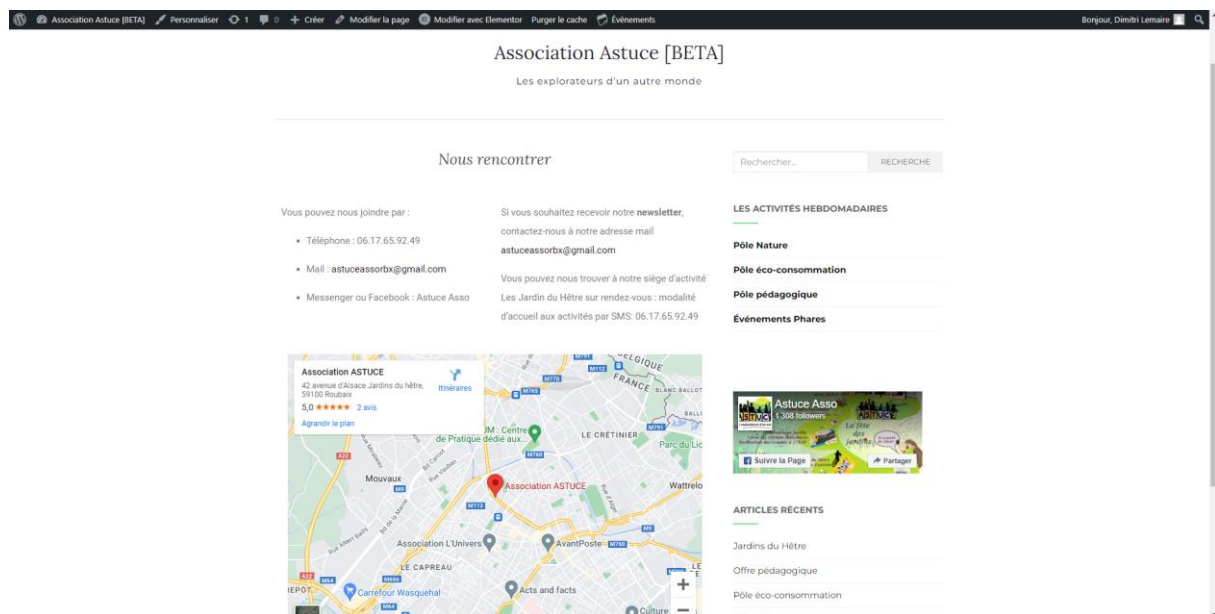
Association Astuce [BETA]   Personnaliser   1   0   + Créer   Modifier la page   Modifier avec Elementor   Purger le cache   Événements   Bonjour, Dimitri Lemaire

Association Astuce [BETA]

Les explorateurs d'un autre monde

Nous rencontrer

Vous pouvez nous joindre par :

- Téléphone : 06.17.65.92.49
- Mail : astuceassorbx@gmail.com
- Messenger ou Facebook : Astuce Asso

Si vous souhaitez recevoir notre newsletter, contactez-nous à notre adresse mail astuceassorbx@gmail.com

Vous pouvez nous trouver à notre siège d'activité Les Jardin du Hêtre sur rendez-vous : modalité d'accueil aux activités par SMS: 06.17.65.92.49

Association ASTUCE
42 avenue d'Alsace Jardins du hêtre, 59100 Roubaix
5,0 ★★★★★ 2 avis
Itinéraires
Agrandir le plan

BELGIQUE
FRANCE
M791
M112
M770
M760
BALLOT
Centre de Pratique dédié aux...
LE CRÉTINIER
Parc du Lic
Mouvaux
Association ASTUCE
Wattrelo
M9
M112
Association L'Univers
AvantPoste
M760
LE CAPREAU
Carrefour Wasquehal
Acts and facts
Culture
M656
M64
A22
+
−

Rechercher...   RECHERCHE

LES ACTIVITÉS HEBDOMADAIRES

Pôle Nature
Pôle éco-consommation
Pôle pédagogique
Événements Phares

Astuce Asso
1 308 followers
Suivre la Page
Partager

ARTICLES RÉCENTS

Jardins du Hêtre
Offre pédagogique
Pôle éco-consommation